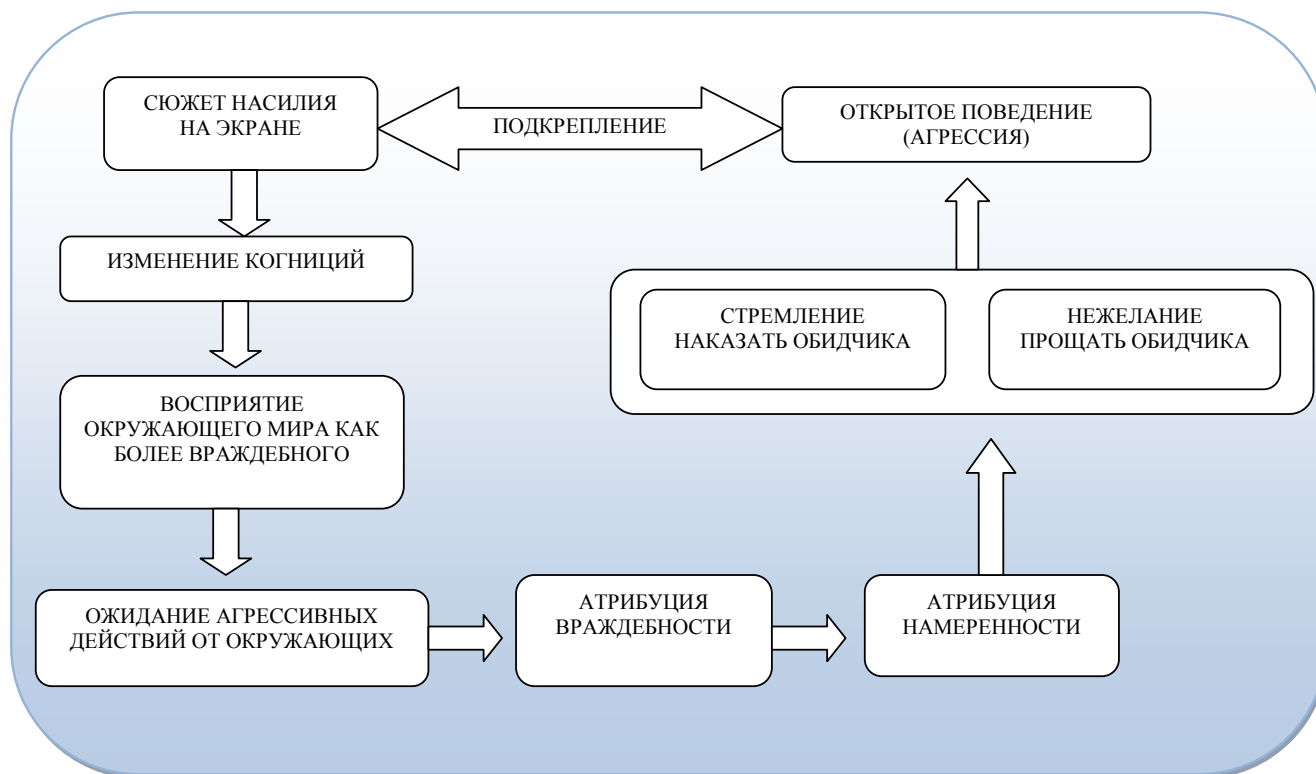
СЮЖЕТ НАСИЛИЯ НА ЭКРАНЕ

ПОДКРЕПЛЕНИЕ

ОТКРЫТОЕ ПОВЕДЕНИЕ (АГРЕССИЯ)

ИЗМЕНЕНИЕ КОГНИЦИЙ

СТРЕМЛЕНИЕ НАКАЗАТЬ ОБИДЧИКА

НЕЖЕЛАНИЕ ПРОЩАТЬ ОБИДЧИКА

ВОСПРИЯТИЕ ОКРУЖАЮЩЕГО МИРА КАК БОЛЕЕ ВРАЖДЕБНОГО

ОЖИДАНИЕ АГРЕССИВНЫХ ДЕЙСТВИЙ ОТ ОКРУЖАЮЩИХ

АТРИБУЦИЯ ВРАЖДЕБНОСТИ

АТРИБУЦИЯ НАМЕРЕННОСТИ